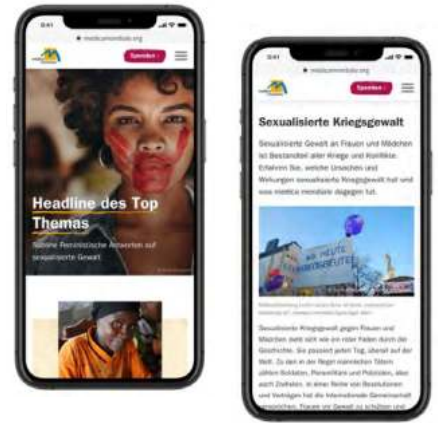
9:41

medicamondiale.org

Spenden

Headline des Top Themas

Starke Feministische Antworten auf sexualisierte Gewalt

9:41

medicamondiale.org

Spenden

Sexualisierte Kriegsgewalt

Sexualisierte Gewalt an Frauen und Mädchen ist Bestandteil aller Kriege und Konflikte. Erfahren Sie, welche Ursachen und Wirkungen sexualisierte Kriegsgewalt hat und was medica mondiale dagegen tut.

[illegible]

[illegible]

Sexualisierte Kriegsgewalt gegen Frauen und Mädchen zieht sich wie ein roter Faden durch die Geschichte. Sie passiert jeden Tag, überall auf der Welt. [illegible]